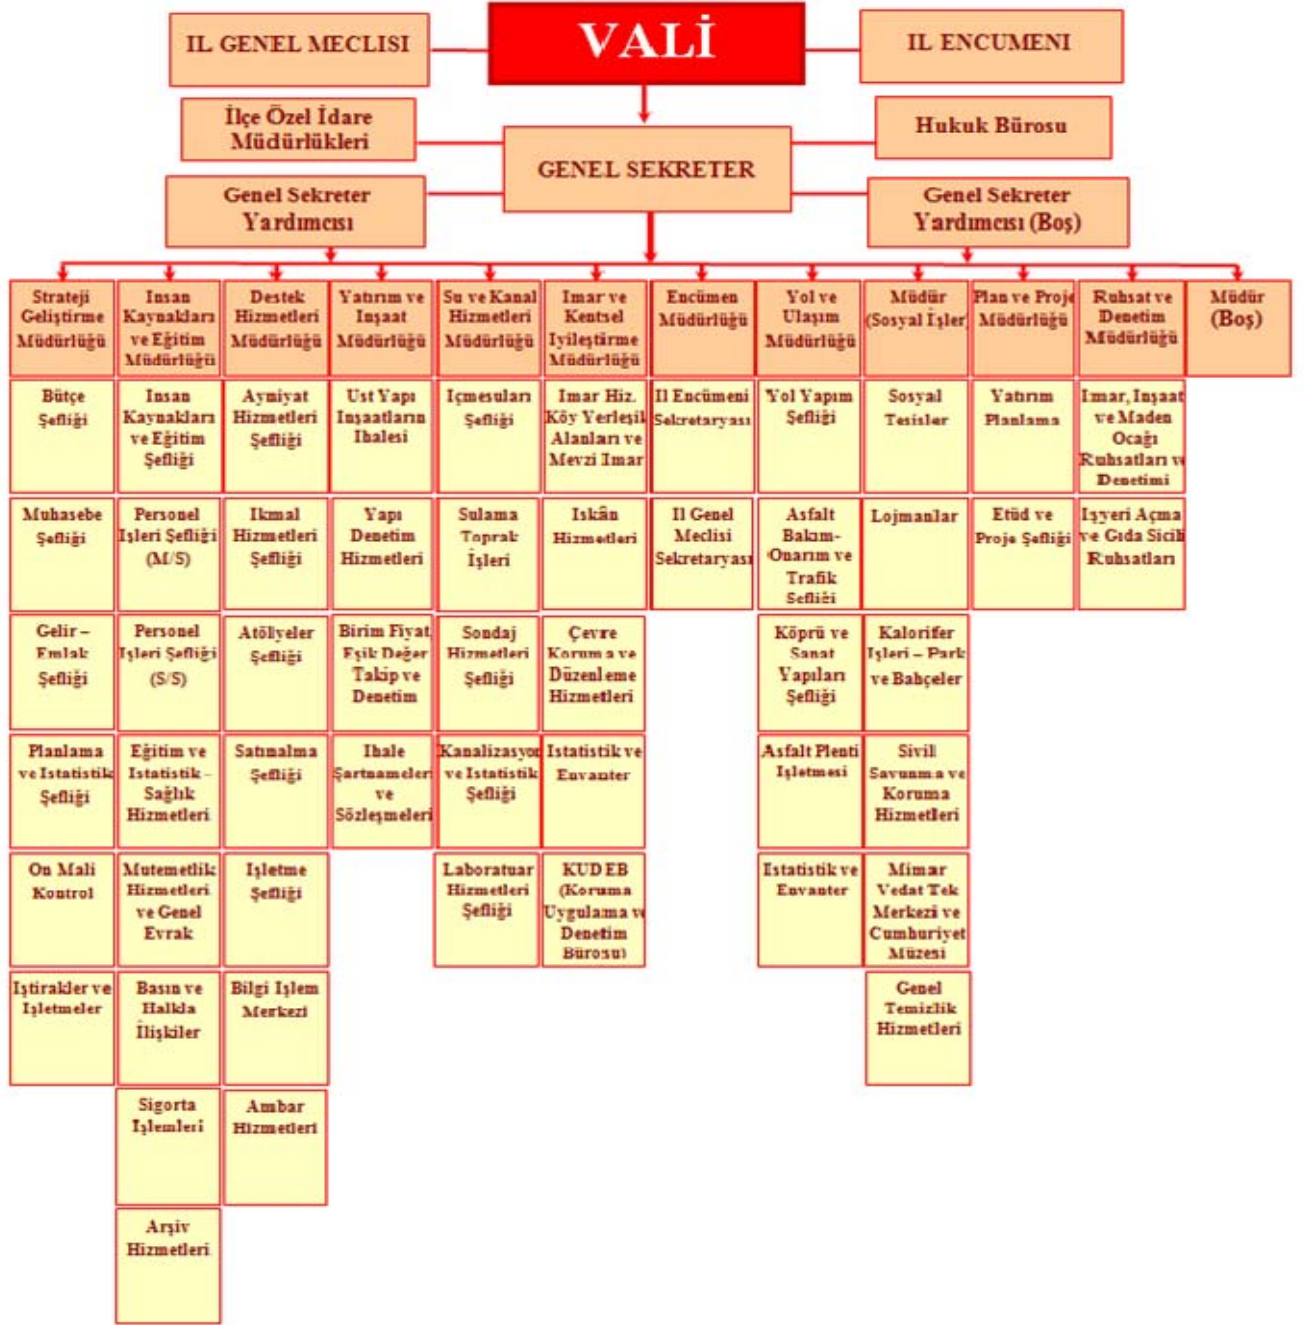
IL GENEL MECLISI

VALİ

IL ENCUMENI

İlçe Özel İdare Müdürlükleri

Hukuk Bürosu

GENEL SEKRETER

Genel Sekreter Yardımcısı

Genel Sekreter Yardımcısı (Boş)

Strateji Geliştirme Müdürlüğü

Bütçe Şefliği

Muhasebe Şefliği

Gelir – Emlak Şefliği

Planlama ve Istatistik Şefliği

On Mali Kontrol

Iştirakler ve Işletmeler

Insan Kaynakları ve Eğitim Müdürlüğü

Insan Kaynakları ve Eğitim Şefliği

Personel Işleri Şefliği (M/S)

Personel Işleri Şefliği (S/S)

Eğitim ve Istatistik - Sağlık Hizmetleri

Mutemetlik Hizmetleri ve Genel Evrak

Basın ve Halkla İlişkiler

Sigorta Işlemleri

Arşiv Hizmetleri

Destek Hizmetleri Müdürlüğü

Ayniyat Hizmetleri Şefliği

Ikmal Hizmetleri Şefliği

Atölyeler Şefliği

Satınalma Şefliği

Işletme Şefliği

Bilgi Işlem Merkezi

Ambar Hizmetleri

Yatırım ve Inşaat Müdürlüğü

Ust Yapı Inşaatların Ihalesi

Yapı Denetim Hizmetleri

Birim Fiyat Eşik Değer Takip ve Denetim

Ihale Şartnameler ve Sözleşmeleri

Su ve Kanal Hizmetleri Müdürlüğü

Içmesuları Şefliği

Sulama Toprak İşleri

Sondaj Hizmetleri Şefliği

Kanalizasyon ve Istatistik Şefliği

Laboratuar Hizmetleri Şefliği

Imar ve Kentsel Iyileştirme Müdürlüğü

Imar Hiz. Köy Yerleşik Alanları ve Mevzi Imar

Iskân Hizmetleri

Çevre Koruma ve Düzenleme Hizmetleri

Istatistik ve Envanter

KUDEB (Koruma Uygulama ve Denetim Bürosu)

Encümen Müdürlüğü

Il Encümeni Sekretaryası

Il Genel Meclisi Sekretaryası

Yol ve Ulaşım Müdürlüğü

Yol Yapım Şefliği

Asfalt Bakım-Onarım ve Trafik Şefliği

Köprü ve Sanat Yapıları Şefliği

Asfalt Plenti Işletmesi

Istatistik ve Envanter

Müdür (Sosyal Işler)

Sosyal Tesisler

Lojmanlar

Kalorifer Işleri – Park ve Bahçeler

Sivil Savunma ve Koruma Hizmetleri

Mimar Vedat Tek Merkezi ve Cumhuriyet Müzesi

Genel Temizlik Hizmetleri

Plan ve Proje Müdürlüğü

Yatırım Planlama

Etüd ve Proje Şefliği

Ruhsat ve Denetim Müdürlüğü

Imar, Inşaat ve Maden Ocağı Ruhsatları ve Denetimi

Işyeri Açma ve Gıda Sicili Ruhsatları

Müdür (Boş)